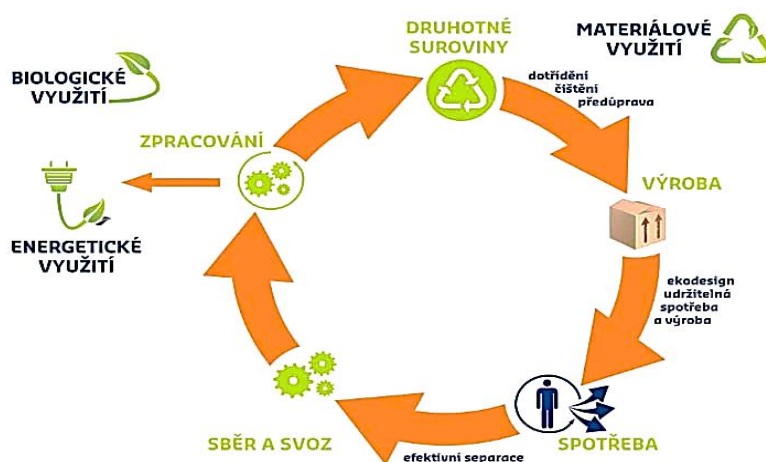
DRUHOTNÉ SUROVINY

MATERIÁLOVÉ VYUŽITÍ

BIOLOGICKÉ VYUŽITÍ

dotřídění
čištění
předúprava

ZPRACOVÁNÍ

VÝROBA

ENERGETICKÉ VYUŽITÍ

ekodesign
udržitelná
spotřeba
a výroba

SBĚR A SVOZ

SPOTŘEBA

efektivní separace